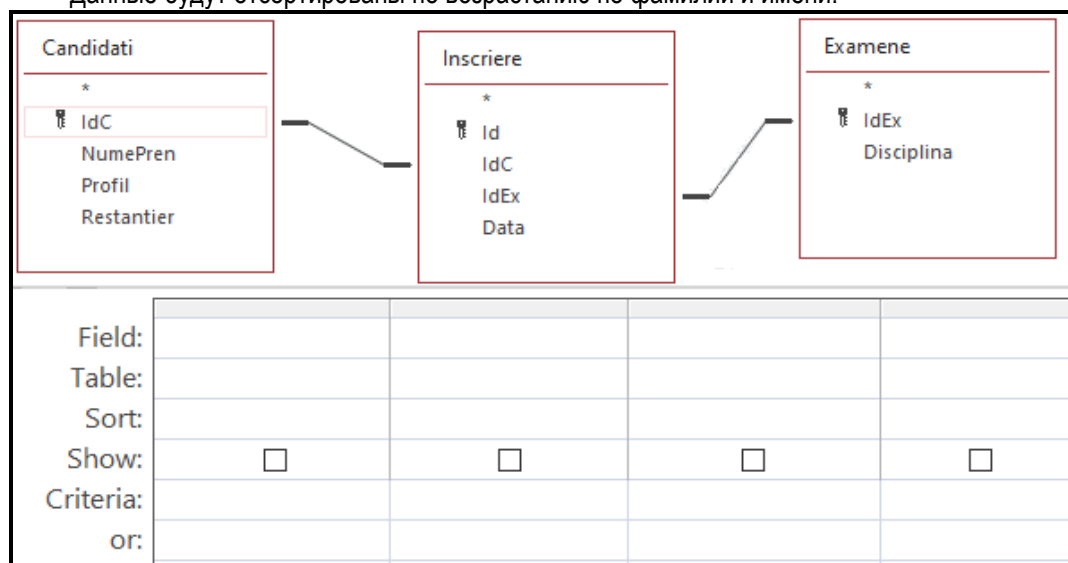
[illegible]

Candidati
*
IdC
NumePren
Profil
Restantier

Inscriere
*
Id
IdC
IdEx
Data

Examene
*
IdEx
Disciplina

| | | | | |
|---|---|---|---|---|
| Field: | | | | |
| Table: | | | | |
| Sort: | | | | |
| Show: | ☐ | ☐ | ☐ | ☐ |
| Criteria: | | | | |
| or: | | | | |